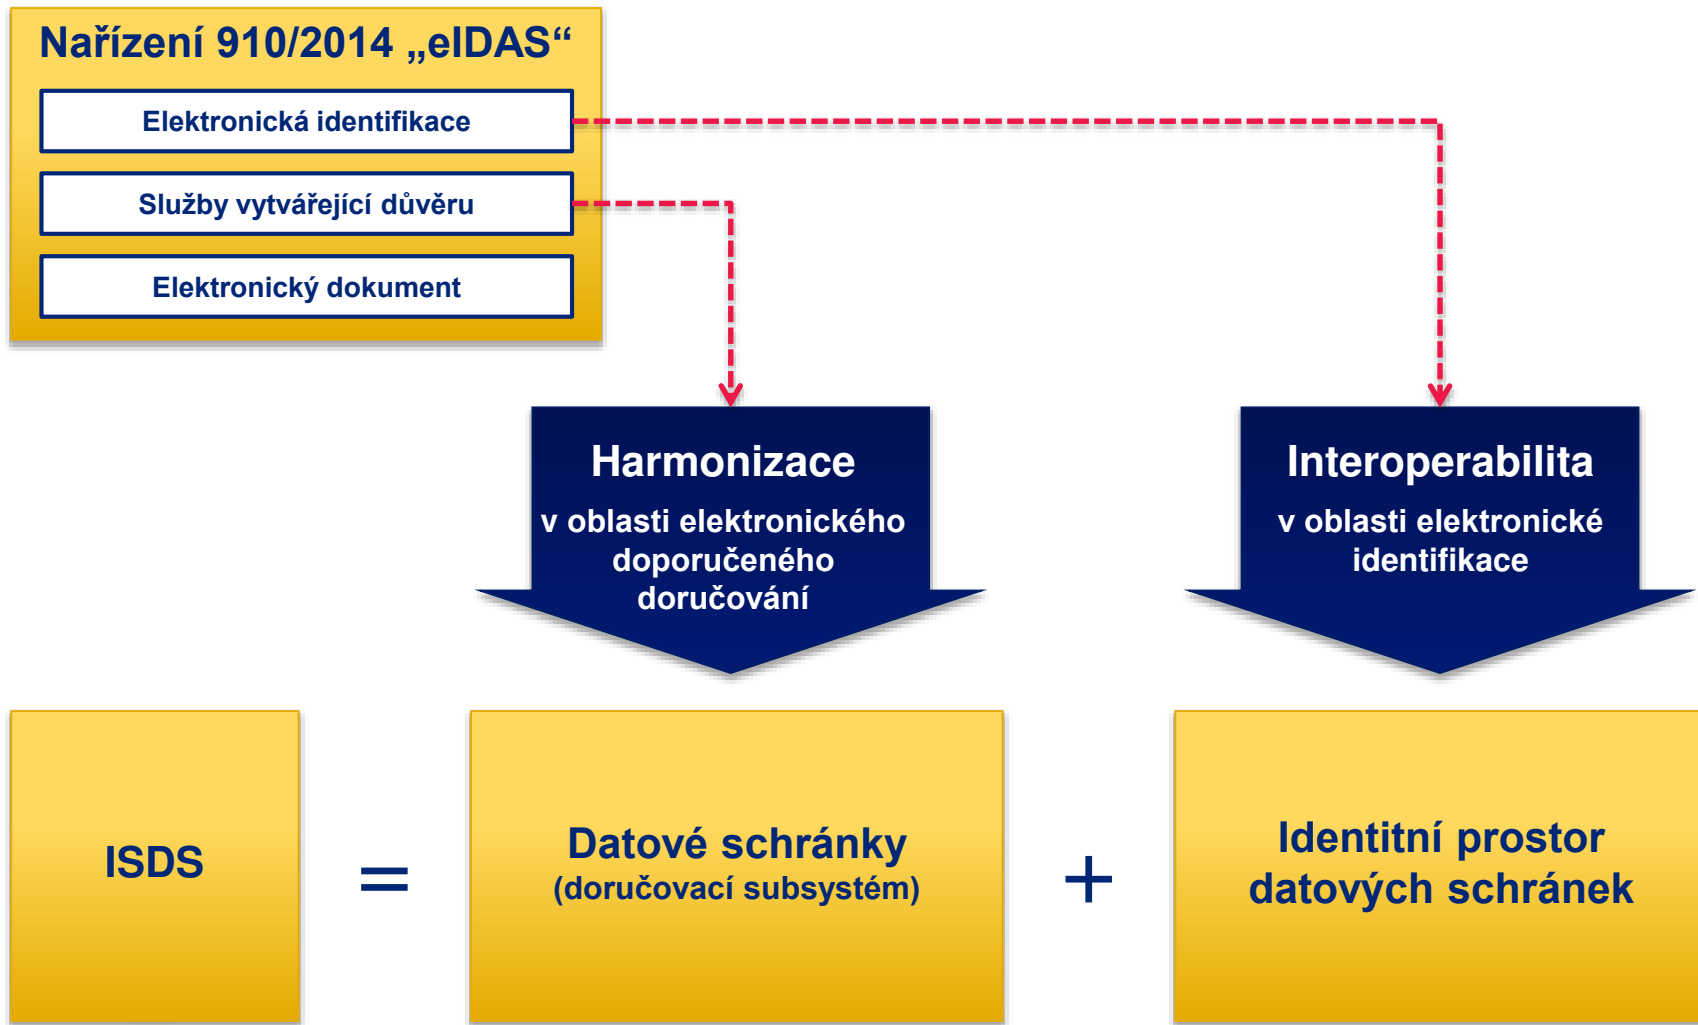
Nařízení 910/2014 „eIDAS“

Elektronická identifikace

Služby vytvářející důvěru

Elektronický dokument

Harmonizace

v oblasti elektronického doporučeného doručování

Interoperabilita

v oblasti elektronické identifikace

ISDS

=

Datové schránky
(doručovací subsystém)

+

Identitní prostor datových schránek